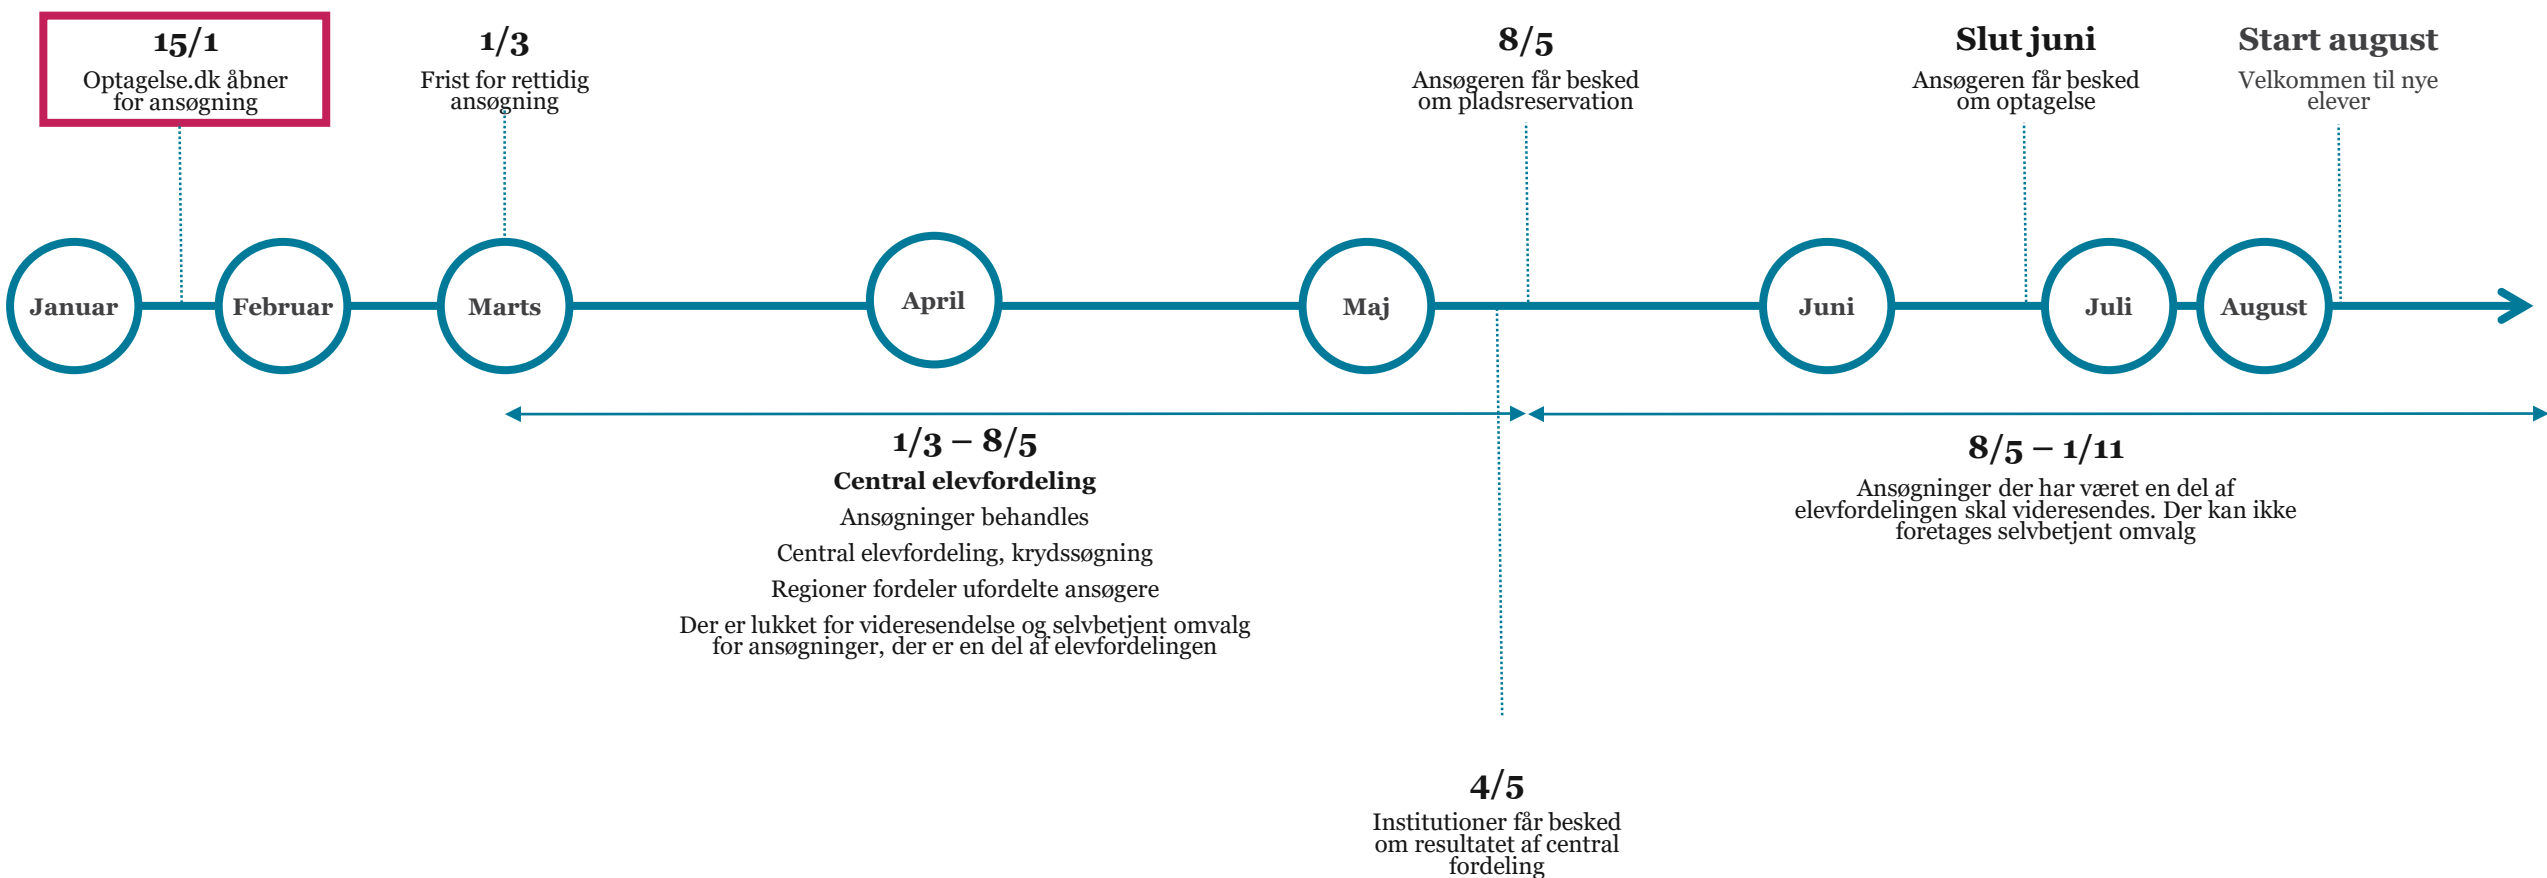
15/1
Optagelse.dk åbner for ansøgning

1/3
Frist for rettidig ansøgning

8/5
Ansøgeren får besked om pladsreservation

Slut juni
Ansøgeren får besked om optagelse

Start august
Velkommen til nye elever

Januar

Februar

Marts

April

Maj

Juni

Juli

August

1/3 – 8/5
Central elevfordeling
Ansøgninger behandles
Central elevfordeling, krydssøgning
Regioner fordeler ufordelte ansøgere
Der er lukket for videresendelse og selvbetjent omvalg for ansøgninger, der er en del af elevfordelingen

8/5 – 1/11
Ansøgninger der har været en del af elevfordelingen skal videresendes. Der kan ikke foretages selvbetjent omvalg

4/5
Institutioner får besked om resultatet af central fordeling